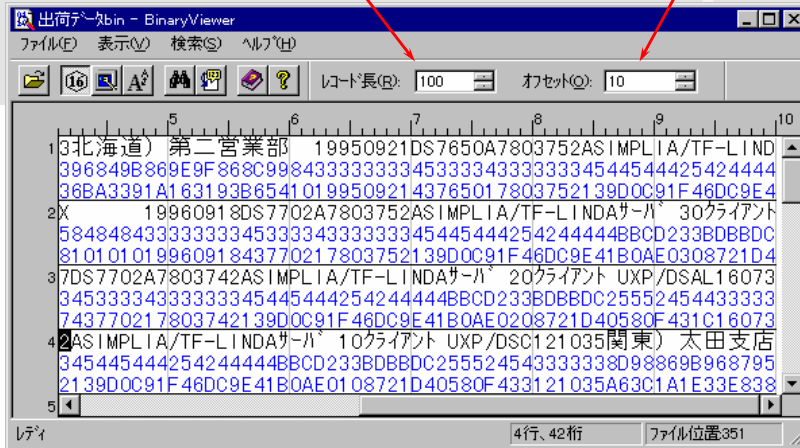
出荷データ.bin - BinaryViewer

ファイル(F) 表示(V) 検索(S) ヘルプ(H)

レコード長(R): 100 オフセット(O): 10

5 6 7 8 9 10

1 3北海道) 第二営業部 19950921DS7650A7803752ASIMPLIA/TF-LIND
396849B869E9F868C998433333333453333433333333454454442542444
36BA3391A163193B654101995092143765017803752139D0C91F46DC9E4

2 X 19960918DS7702A7803752ASIMPLIA/TF-LINDAｻｰﾊﾞ 30ｸﾗｲｱﾝﾄ
584848433333334533334333333345445444254244444BBCD233BDBBDC
8101010199609184377021780375213 9D0C91F46DC9E41B0AE0308721D4

3 7DS7702A7803742ASIMPLIA/TF-LINDAｻｰﾊﾞ 20ｸﾗｲｱﾝﾄ UXP/DSAL16073
345333343333333454454442542444444BBCD233BDBBDC2555245443333
743770217803742139D0C91F46DC9E41B0AE0208721D40580F431C16073

4 2ASIMPLIA/TF-LINDAｻｰﾊﾞ 10ｸﾗｲｱﾝﾄ UXP/DSC121035関東) 太田支店
345445444254244444BBCD233BDBBDC25552454333333 8D98869B6987 95
2139D0C91F46DC9E41B0AE0108721D40580F433121035A63C1A1E33E838

レディ 4行、42桁 ファイル位置351